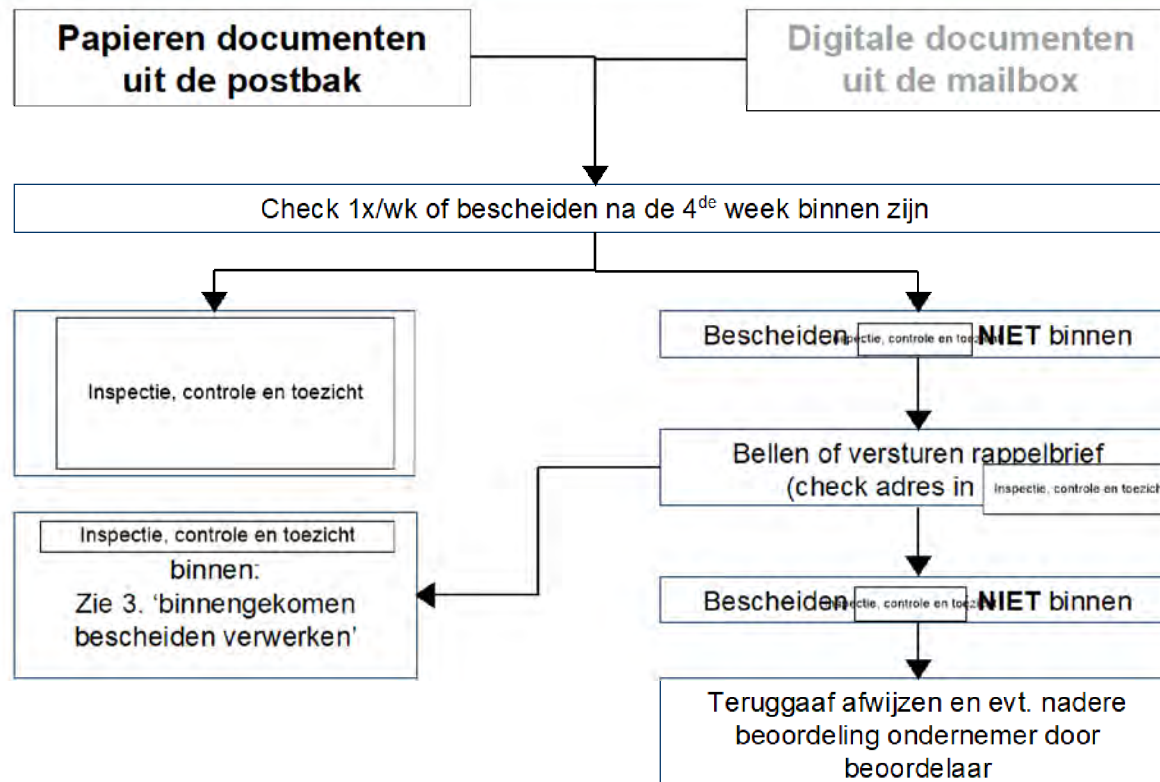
Papieren documenten uit de postbak

Digitale documenten uit de mailbox

Check 1x/wk of bescheiden na de 4$^{de}$ week binnen zijn

Inspectie, controle en toezicht

Bescheiden Inspectie, controle en toezicht NIET binnen

Bellen of versturen rappelbrief (check adres in Inspectie, controle en toezicht

Inspectie, controle en toezicht
binnen:
Zie 3. 'binnengekomen bescheiden verwerken'

Bescheiden Inspectie, controle en toezicht NIET binnen

Teruggaaf afwijzen en evt. nadere beoordeling ondernemer door beoordelaar